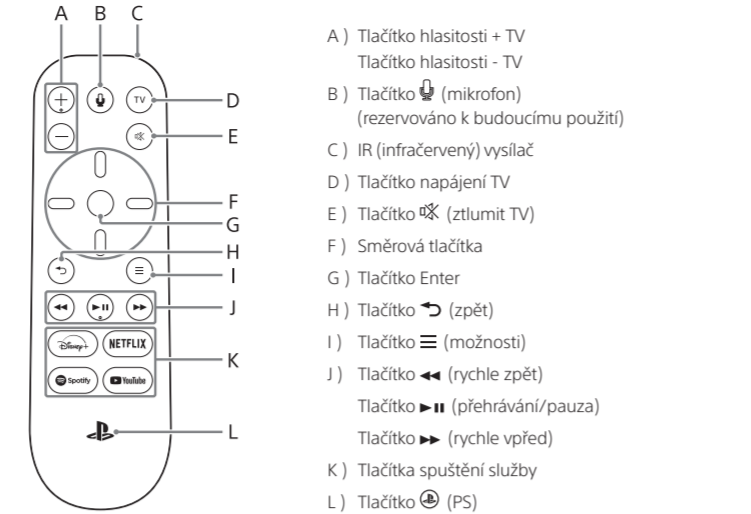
A B C
D
E
F
G
H
I
J
K
L
TV
Disney+
NETFLIX
Spotify
YouTube

A ) Tlačítko hlasitosti + TV
Tlačítko hlasitosti - TV

B ) Tlačítko 🎙 (mikrofon)
(rezervováno k budoucímu použití)

C ) IR (infračervený) vysílač

D ) Tlačítko napájení TV

E ) Tlačítko 🔇 (ztlumit TV)

F ) Směrová tlačítka

G ) Tlačítko Enter

H ) Tlačítko ⮌ (zpět)

I ) Tlačítko ☰ (možnosti)

J ) Tlačítko ◀◀ (rychle zpět)
Tlačítko ▶❚❚ (přehrávání/pauza)
Tlačítko ▶▶ (rychle vpřed)

K ) Tlačítka spuštění služby

L ) Tlačítko (PS)